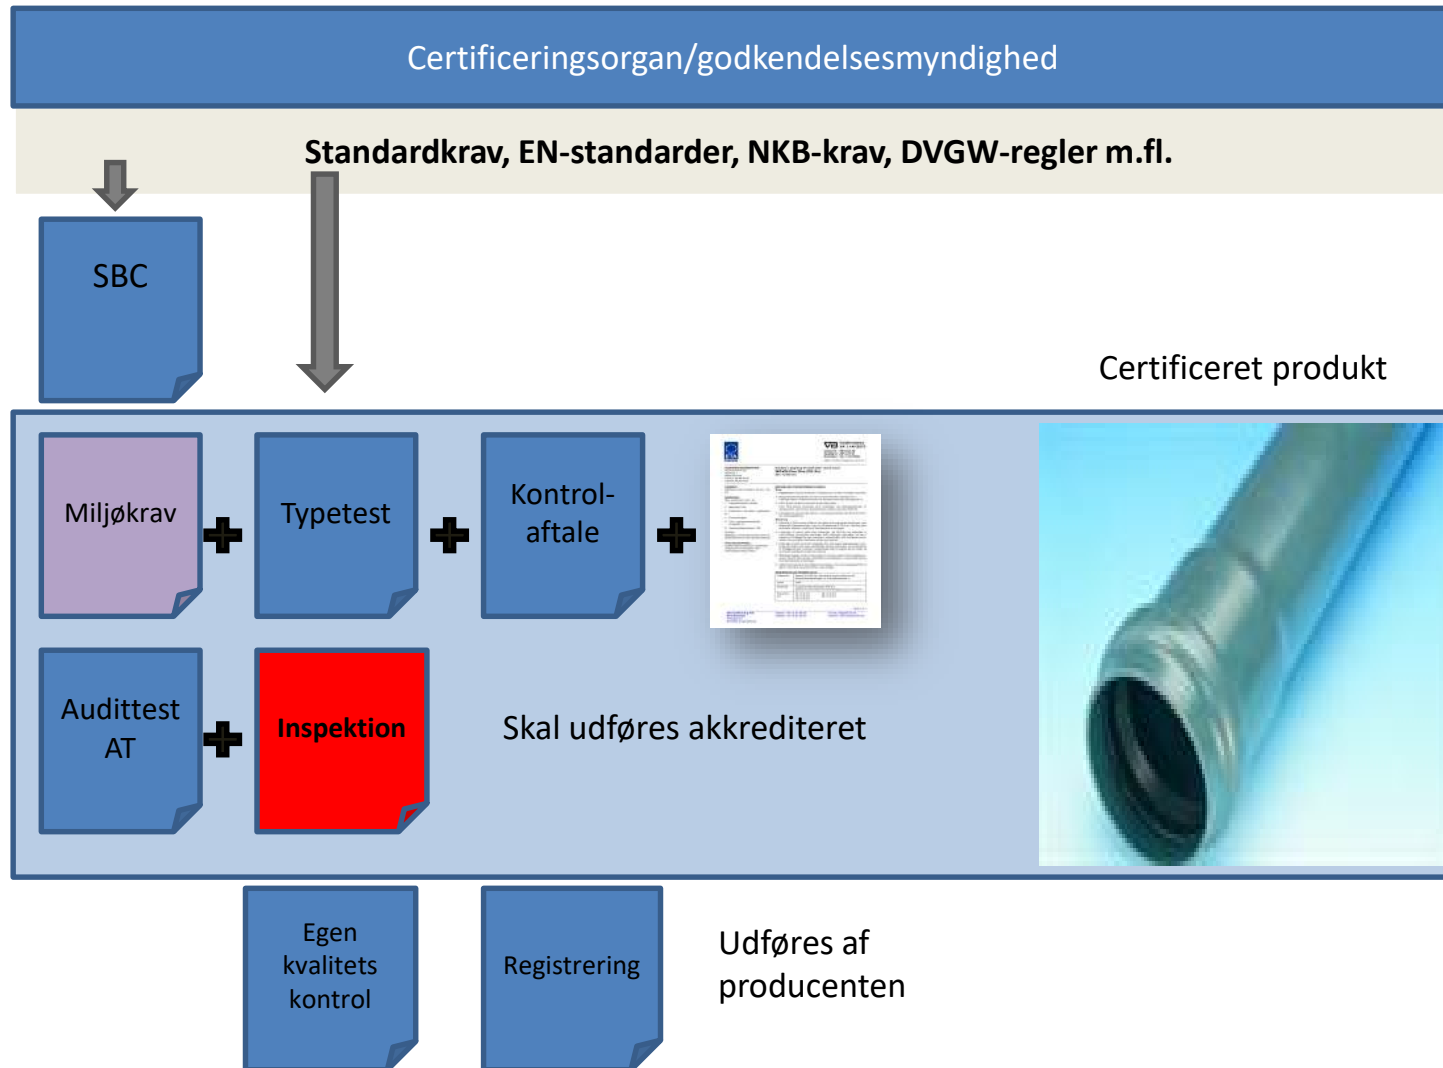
Certificeringsorgan/godkendelsesmyndighed

Standardkrav, EN-standarder, NKB-krav, DVGW-regler m.fl.

SBC

Certificeret produkt

Miljøkrav

Typetest

Kontrol-aftale

Audittest AT

Inspektion

Skal udføres akkrediteret

Egen kvalitets kontrol

Registrering

Udføres af producenten